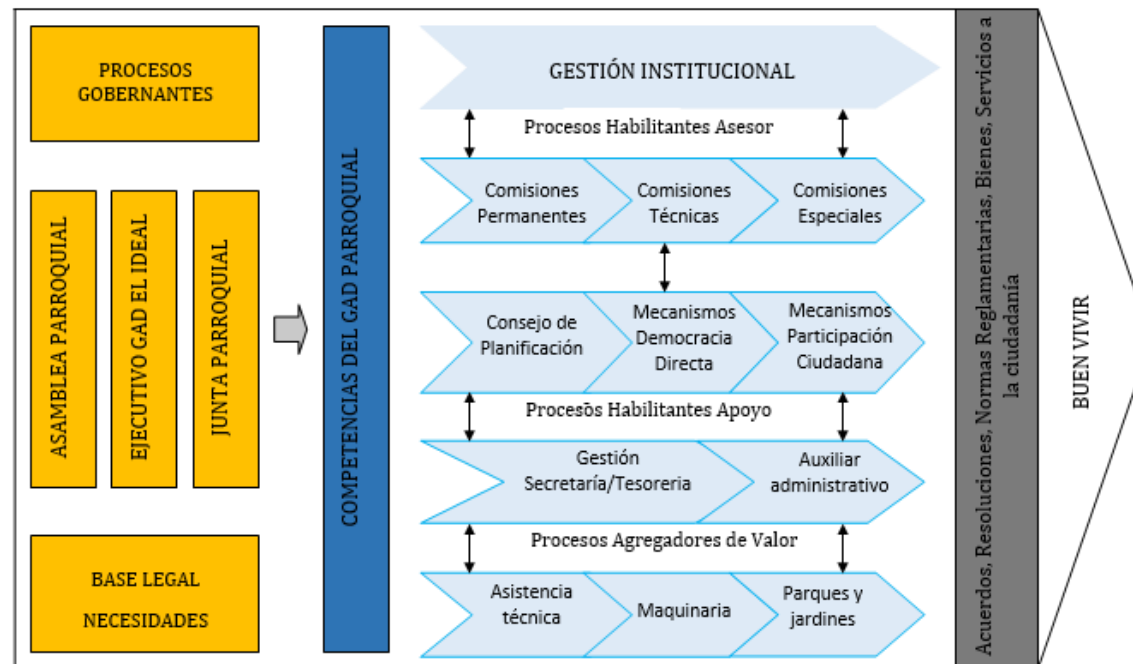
PROCESOS GOBERNANTES

ASAMBLEA PARROQUIAL

EJECUTIVO GAD EL IDEAL

JUNTA PARROQUIAL

BASE LEGAL

NECESIDADES

COMPETENCIAS DEL GAD PARROQUIAL

GESTIÓN INSTITUCIONAL

Procesos Habilitantes Asesor

Comisiones Permanentes

Comisiones Técnicas

Comisiones Especiales

Consejo de Planificación

Mecanismos Democracia Directa

Mecanismos Participación Ciudadana

Procesos Habilitantes Apoyo

Gestión Secretaría/Tesoreria

Auxiliar administrativo

Procesos Agregadores de Valor

Asistencia técnica

Maquinaria

Parques y jardines

Acuerdos, Resoluciones, Normas Reglamentarias, Bienes, Servicios a la ciudadanía

BUEN VIVIR